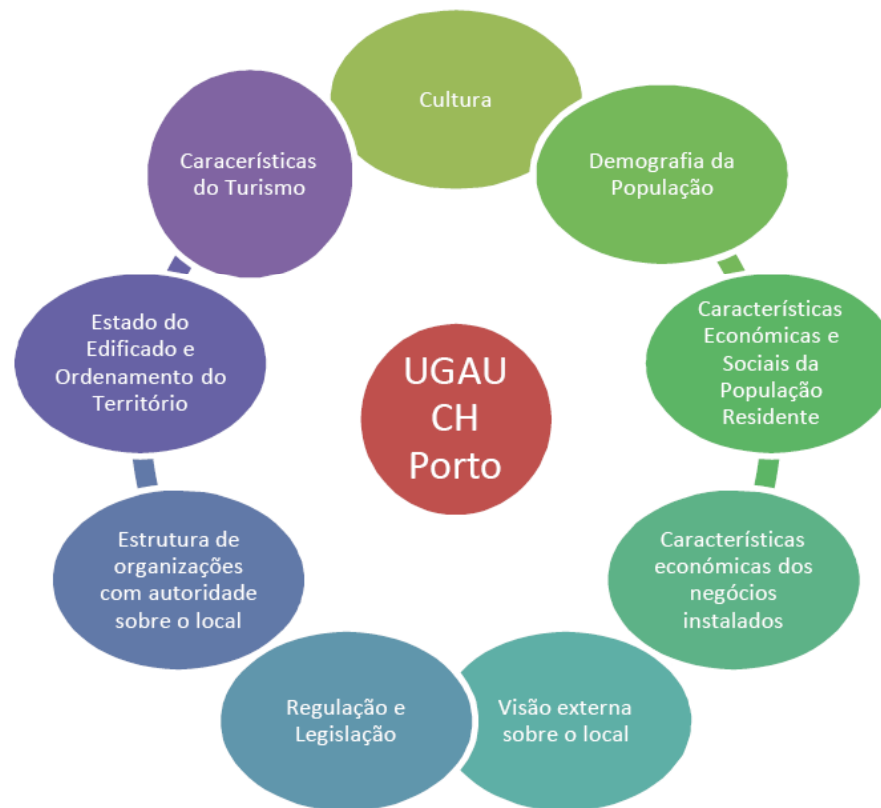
UGAU CH Porto

Cultura

Demografia da População

Características Económicas e Sociais da População Residente

Características económicas dos negócios instalados

Visão externa sobre o local

Regulação e Legislação

Estrutura de organizações com autoridade sobre o local

Estado do Edificado e Ordenamento do Território

Caracerísticas do Turismo